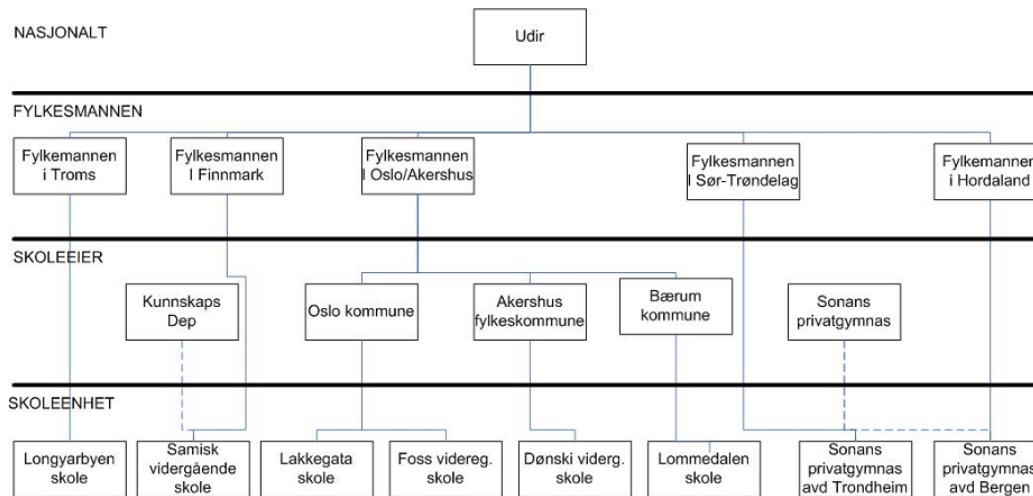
NASJONALT

Udir

FYLKESMANNEN

Fylkemannen i Troms

Fylkesmannen I Finnmark

Fylkesmannen I Oslo/Akershus

Fylkesmannen I Sør-Trøndelag

Fylkemannen i Hordaland

SKOLEEIER

Kunnskaps Dep

Oslo kommune

Akershus fylkeskommune

Bærum kommune

Sonans privatgymnas

SKOLEENHET

Longyarbyen skole

Samisk vidergående skole

Lakkegata skole

Foss videreg. skole

Dønski viderg. skole

Lommedalen skole

Sonans privatgymnas avd Trondheim

Sonans privatgymnas avd Bergen